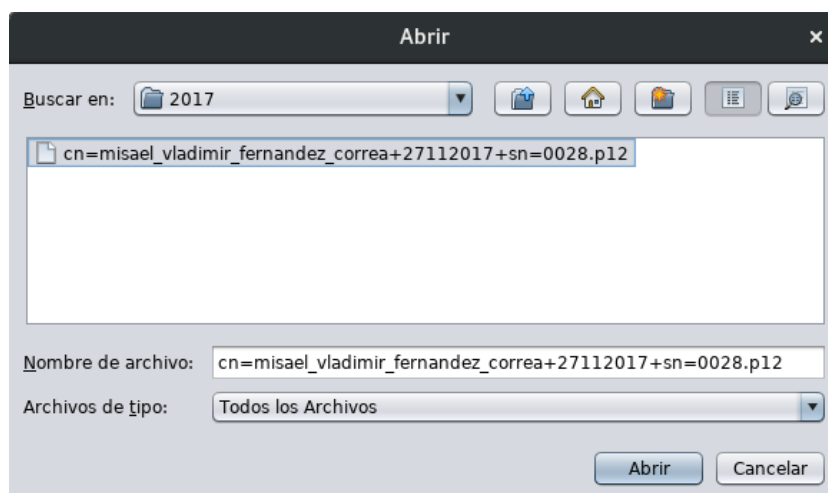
Abrir

Buscar en: 2017

cn=misael_vladimir_fernandez_correa+27112017+sn=0028.p12

Nombre de archivo: cn=misael_vladimir_fernandez_correa+27112017+sn=0028.p12

Archivos de tipo: Todos los Archivos

Abrir Cancelar